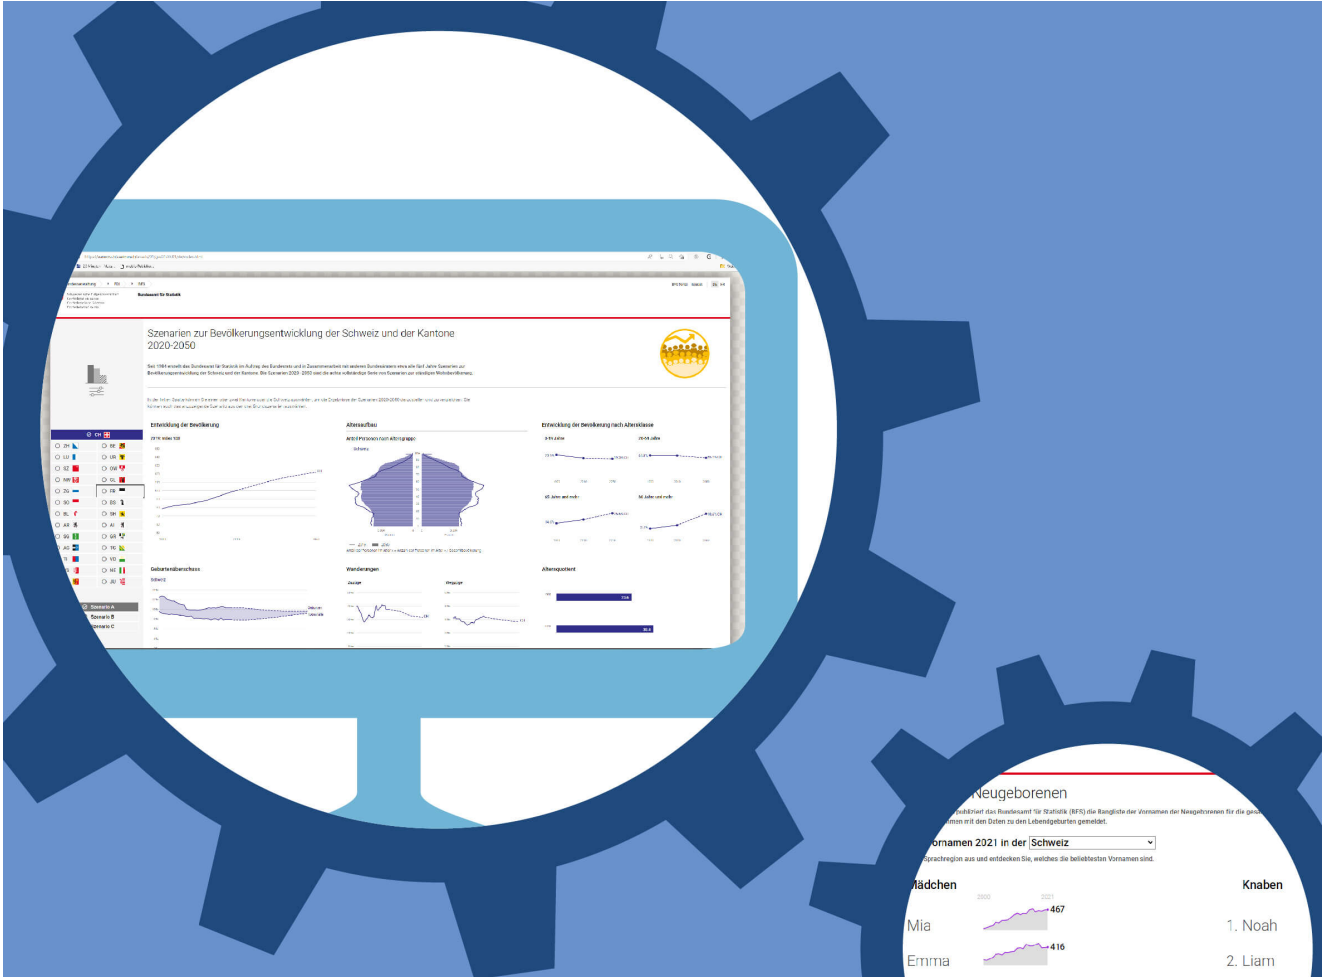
Bundesamt für Statistik

Szenarien zur Bevölkerungsentwicklung der Schweiz und der Kantone 2020-2050

Entwicklung der Bevölkerung

Altersaufbau

Entwicklung der Bevölkerung nach Altersklasse

Geburtenüberschuss

Wanderungen

Altersquotient

Scenario A
Scenario B
Scenario C

Neugeborenen

publiziert das Bundesamt für Statistik (BFS) die Rangliste der Vornamen der Neugeborenen für die ges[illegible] men mit den Daten zu den Lebendgeburten gemeldet.

Vornamen 2021 in der Schweiz

Sprachregion aus und entdecken Sie, welches die beliebtesten Vornamen sind.

Mädchen
Knaben

2000 2021

Mia 467
1. Noah

Emma 416
2. Liam